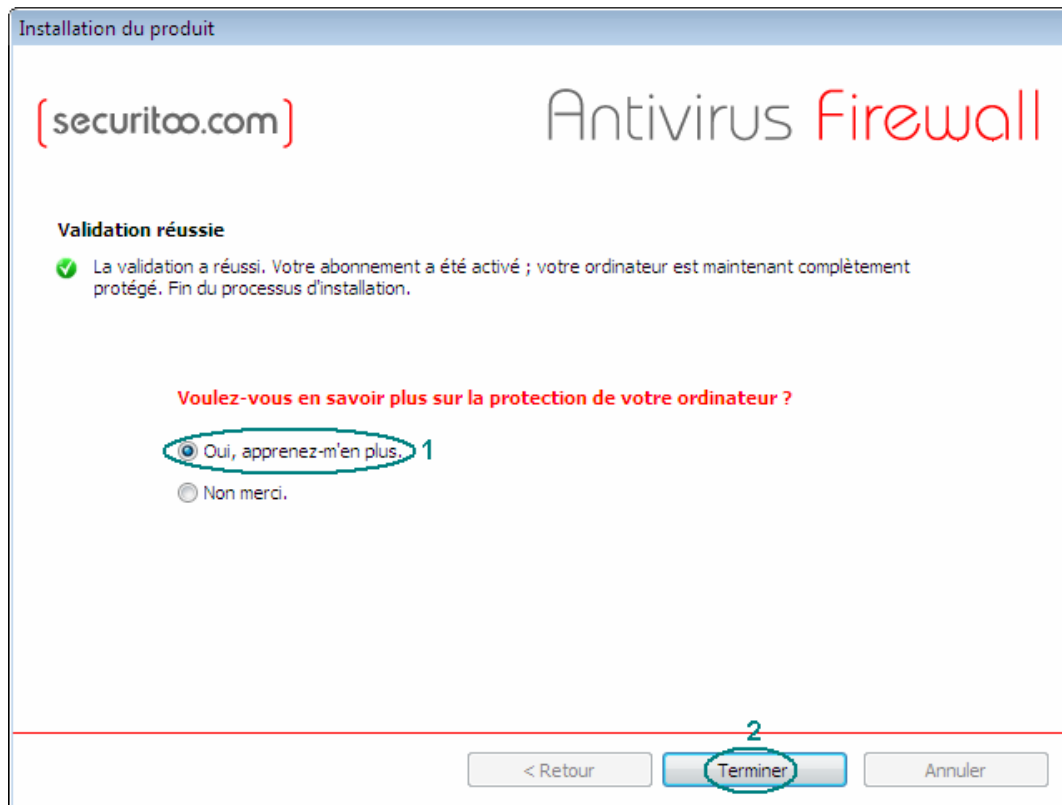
Installation du produit

[securitoo.com]

Antivirus Firewall

Validation réussie

La validation a réussi. Votre abonnement a été activé ; votre ordinateur est maintenant complètement protégé. Fin du processus d'installation.

Voulez-vous en savoir plus sur la protection de votre ordinateur ?

Oui, apprenez-m'en plus.

1

Non merci.

2

< Retour

Terminer

Annuler